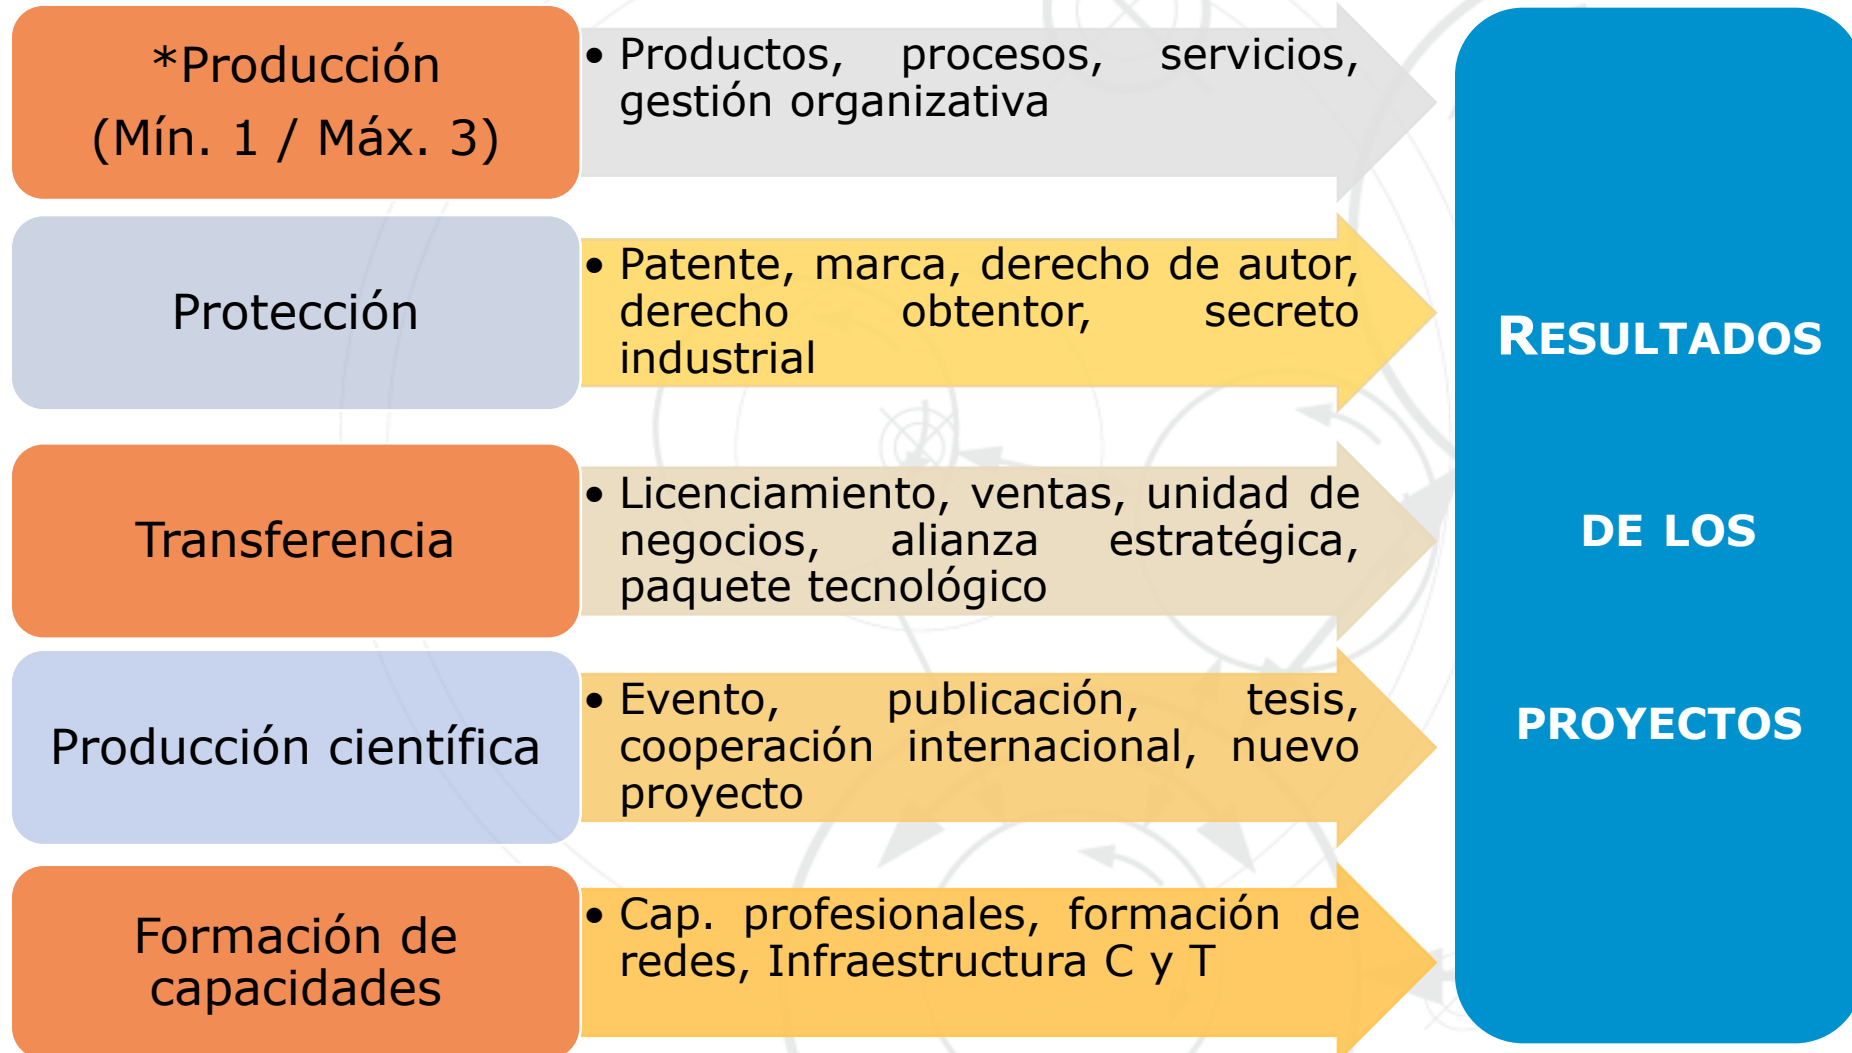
*Producción (Mín. 1 / Máx. 3)

• Productos, procesos, servicios, gestión organizativa

Protección

• Patente, marca, derecho de autor, derecho obtentor, secreto industrial

Transferencia

• Licenciamiento, ventas, unidad de negocios, alianza estratégica, paquete tecnológico

Producción científica

• Evento, publicación, tesis, cooperación internacional, nuevo proyecto

Formación de capacidades

• Cap. profesionales, formación de redes, Infraestructura C y T

RESULTADOS DE LOS PROYECTOS